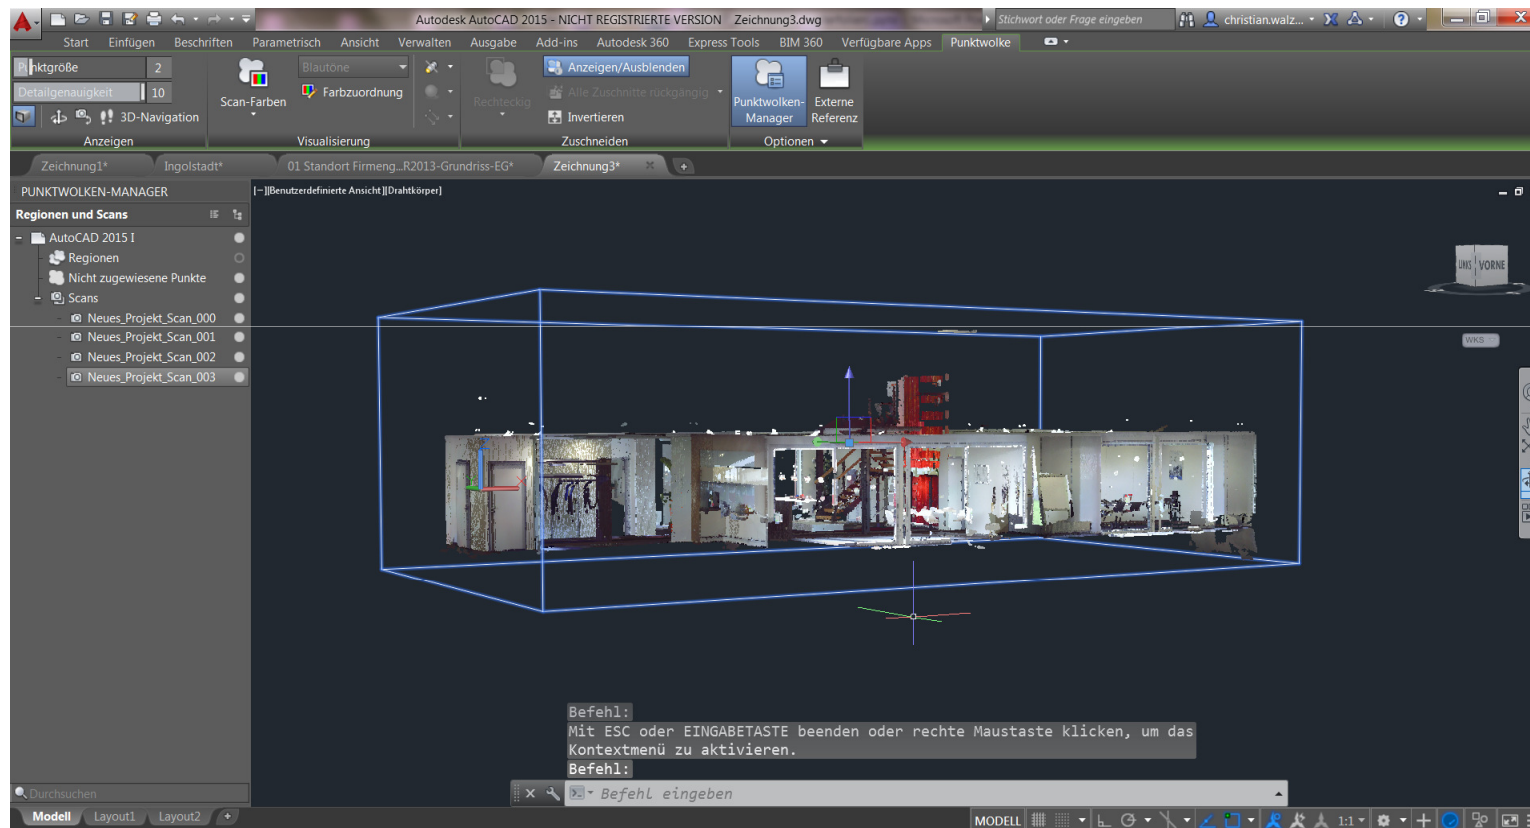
Autodesk AutoCAD 2015 - NICHT REGISTRIERTE VERSION Zeichnung3.dwg

Stichwort oder Frage eingeben

christian.walz...

Start Einfügen Beschriften Parametrisch Ansicht Verwalten Ausgabe Add-ins Autodesk 360 Express Tools BIM 360 Verfügbare Apps Punktwolke

Punktgröße 2
Detailgenauigkeit 10
3D-Navigation
Anzeigen

Scan-Farben
Blautöne
Farbzuordnung
Visualisierung

Rechteckig
Anzeigen/Ausblenden
Alle Zuschnitte rückgängig
Invertieren
Zuschneiden

Punktwolken-Manager
Externe Referenz
Optionen

Zeichnung1* Ingolstadt* 01 Standort Firmeng...R2013-Grundriss-EG* Zeichnung3*

PUNKTWOLKEN-MANAGER

Regionen und Scans

AutoCAD 2015 I
Regionen
Nicht zugewiesene Punkte
Scans
Neues_Projekt_Scan_000
Neues_Projekt_Scan_001
Neues_Projekt_Scan_002
Neues_Projekt_Scan_003

[−][Benutzerdefinierte Ansicht][Drahtkörper]

LINKS VORNE

WKS

Befehl:
Mit ESC oder EINGABETASTE beenden oder rechte Maustaste klicken, um das Kontextmenü zu aktivieren.
Befehl:

Befehl eingeben

Durchsuchen

Modell Layout1 Layout2

MODELL 1:1